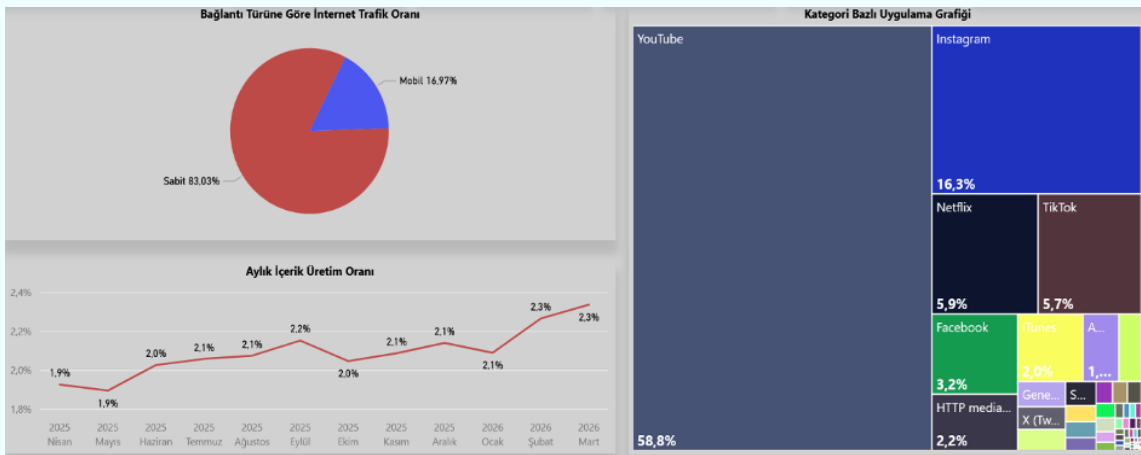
Bağlantı Türüne Göre İnternet Trafik Oranı

Mobil 16,97%

Sabit 83,03%

Aylık İçerik Üretim Oranı

2,4%
2,2%
2,0%
1,8%

1,9%
1,9%
2,0%
2,1%
2,1%
2,2%
2,0%
2,1%
2,1%
2,1%
2,3%
2,3%

2025 Nisan
2025 Mayıs
2025 Haziran
2025 Temmuz
2025 Ağustos
2025 Eylül
2025 Ekim
2025 Kasım
2025 Aralık
2026 Ocak
2026 Şubat
2026 Mart

Kategori Bazlı Uygulama Grafiği

YouTube
58,8%

Instagram
16,3%

Netflix
5,9%

TikTok
5,7%

Facebook
3,2%

iTunes
2,0%

A...
1,...

HTTP media...
2,2%

Gene...
S...
X (Tw...